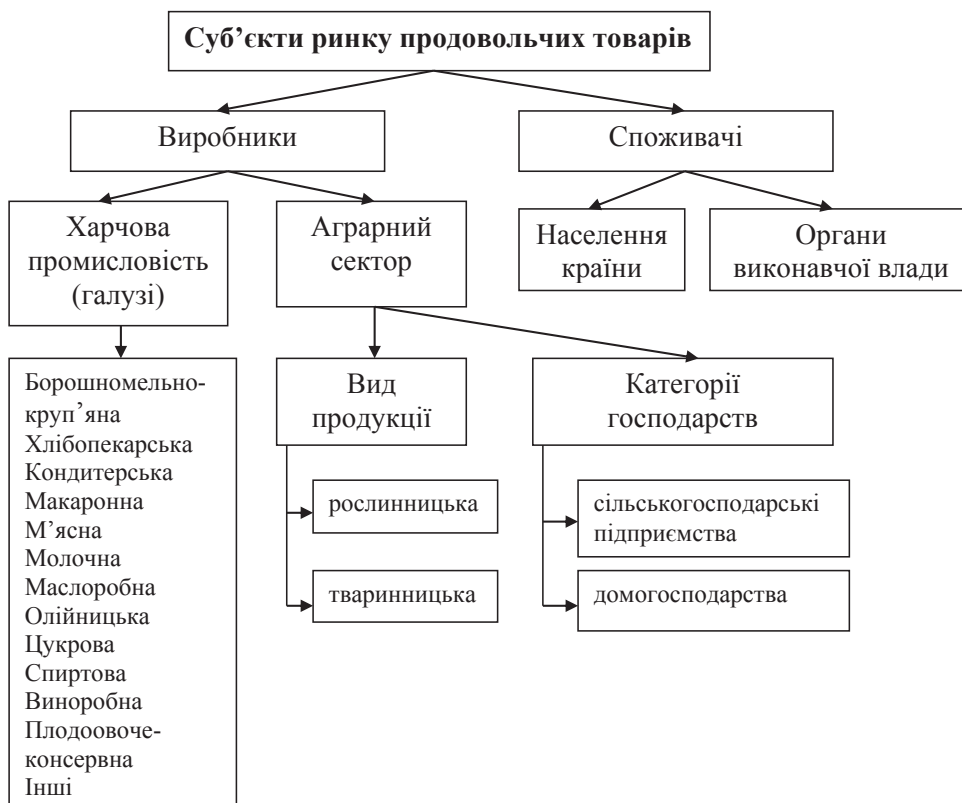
Суб'єкти ринку продовольчих товарів

Виробники

Споживачі

Харчова промисловість (галузі)

Аграрний сектор

Населення країни

Органи виконавчої влади

Борошномельно-круп'яна
Хлібопекарська
Кондитерська
Макаронна
М'ясна
Молочна
Маслоробна
Олійницька
Цукрова
Спиртова
Виноробна
Плодоовоче-консервна
Інші

Вид продукції

рослинницька

тваринницька

Категорії господарств

сільськогосподарські підприємства

домогосподарства